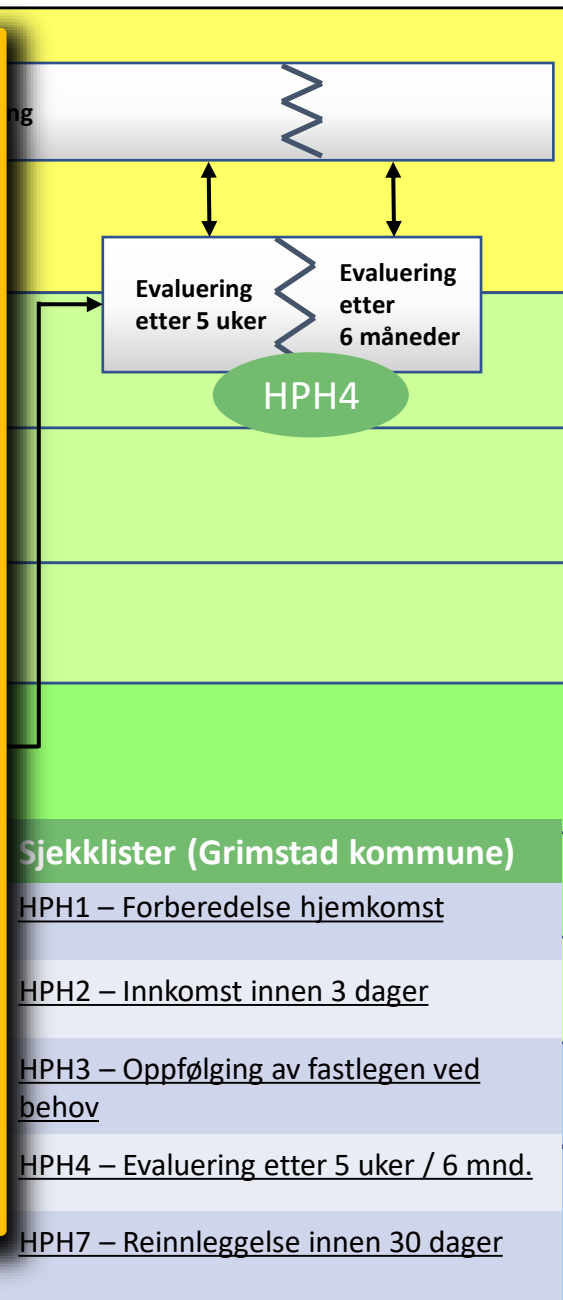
ng

Evaluering etter 5 uker

Evaluering etter 6 måneder

HPH4

Sjekklister (Grimstad kommune)

| Sjekklister (Grimstad kommune) |
|---|
| HPH1 – Forberedelse hjemkomst |
| HPH2 – Innkomst innen 3 dager |
| HPH3 – Oppfølging av fastlegen ved behov |
| HPH4 – Evaluering etter 5 uker / 6 mnd. |
| HPH7 – Reinnleggelse innen 30 dager |